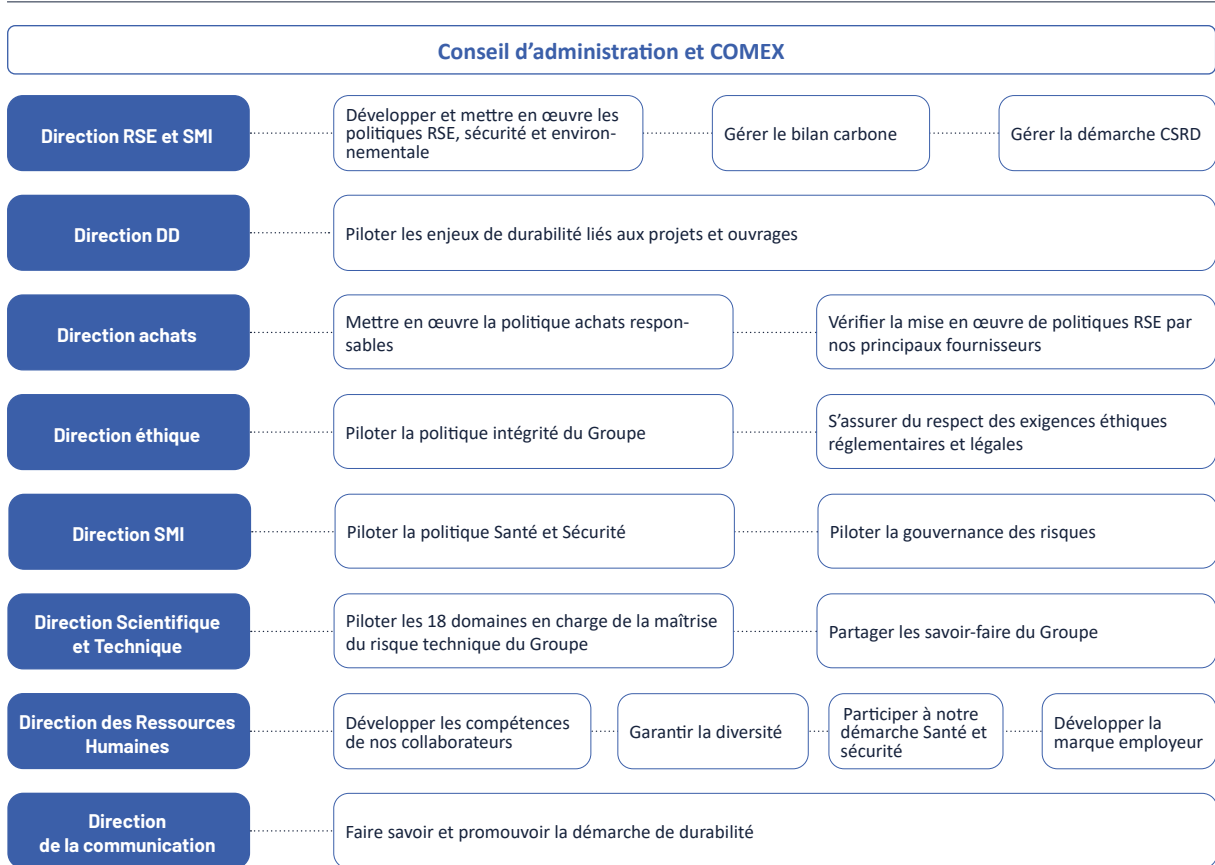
Conseil d’administration et COMEX

Direction RSE et SMI

Développer et mettre en œuvre les politiques RSE, sécurité et environnementale

Gérer le bilan carbone

Gérer la démarche CSRD

Direction DD

Piloter les enjeux de durabilité liés aux projets et ouvrages

Direction achats

Mettre en œuvre la politique achats responsables

Vérifier la mise en œuvre de politiques RSE par nos principaux fournisseurs

Direction éthique

Piloter la politique intégrité du Groupe

S’assurer du respect des exigences éthiques réglementaires et légales

Direction SMI

Piloter la politique Santé et Sécurité

Piloter la gouvernance des risques

Direction Scientifique et Technique

Piloter les 18 domaines en charge de la maîtrise du risque technique du Groupe

Partager les savoir-faire du Groupe

Direction des Ressources Humaines

Développer les compétences de nos collaborateurs

Garantir la diversité

Participer à notre démarche Santé et sécurité

Développer la marque employeur

Direction de la communication

Faire savoir et promouvoir la démarche de durabilité